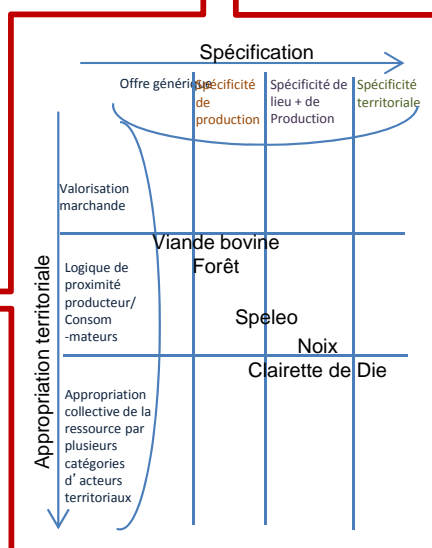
Spécification

Offre générique

Spécificité de production

Spécificité de lieu + de Production

Spécificité territoriale

Appropriation territoriale

Valorisation marchande

Logique de proximité producteur/ Consom -mateurs

Appropriation collective de la ressource par plusieurs catégories d' acteurs territoriaux

Viande bovine

Forêt

Speleo

Noix

Clairette de Die